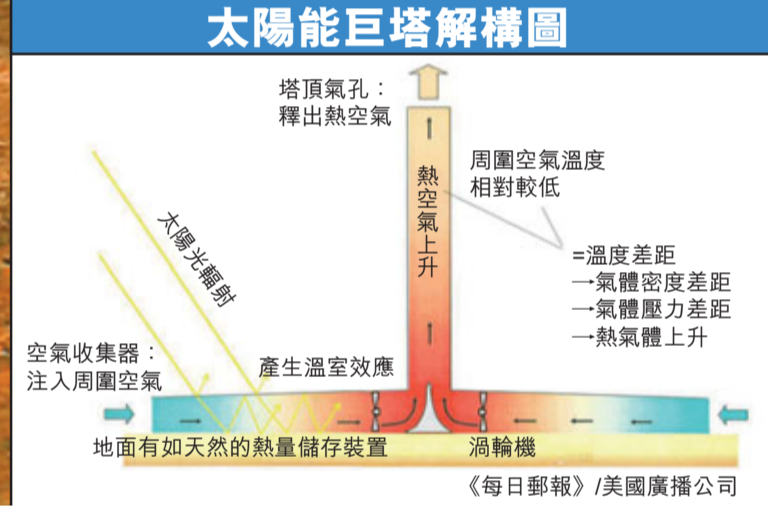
太陽能巨塔解構圖

塔頂氣孔：
釋出熱空氣

熱空氣上升

周圍空氣溫度
相對較低

=溫度差距
→氣體密度差距
→氣體壓力差距
→熱氣體上升

太陽光輻射

空氣收集器：
注入周圍空氣

產生溫室效應

地面有如天然的熱量儲存裝置

渦輪機

《每日郵報》/美國廣播公司